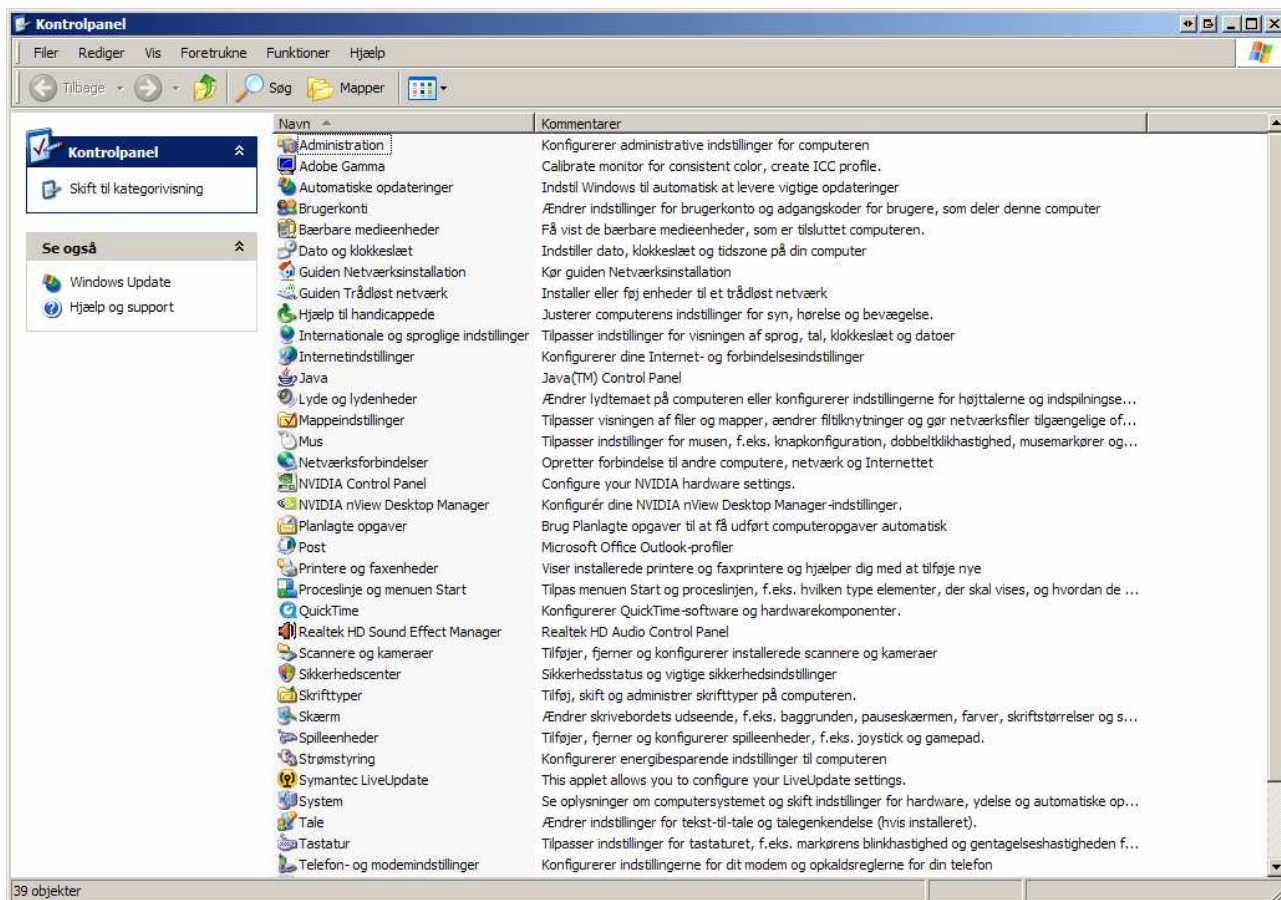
Kontrolpanel

Filer Rediger Vis Foretrukne Funktioner Hjælp

Tilbage Søg Mapper

Kontrolpanel

Skift til kategorivisning

Se også

Windows Update

Hjælp og support

| Navn | Kommentarer |
|---|---|
| Administration | Konfigurerer administrative indstillinger for computeren |
| Adobe Gamma | Calibrate monitor for consistent color, create ICC profile. |
| Automatiske opdateringer | Indstil Windows til automatisk at levere vigtige opdateringer |
| Brugerkonti | Ændrer indstillinger for brugerkonto og adgangskoder for brugere, som deler denne computer |
| Bærbare medieenheder | Få vist de bærbare medieenheder, som er tilsluttet computeren. |
| Dato og klokkeslæt | Indstiller dato, klokkeslæt og tidszone på din computer |
| Guiden Netværksinstallation | Kør guiden Netværksinstallation |
| Guiden Trådløst netværk | Installer eller føj enheder til et trådløst netværk |
| Hjælp til handicappede | Justerer computerens indstillinger for syn, hørelse og bevægelse. |
| Internationale og sproglige indstillinger | Tilpasser indstillinger for visningen af sprog, tal, klokkeslæt og datoer |
| Internetindstillinger | Konfigurerer dine Internet- og forbindelsesindstillinger |
| Java | Java(TM) Control Panel |
| Lyde og lydenheder | Ændrer lydtemaet på computeren eller konfigurerer indstillingerne for højttalerne og indspilningse... |
| Mappeindstillinger | Tilpasser visningen af filer og mapper, ændrer filtilknytninger og gør netværksfiler tilgængelige of... |
| Mus | Tilpasser indstillinger for musen, f.eks. knapkonfiguration, dobbeltklikhastighed, musemarkører og... |
| Netværksforbindelser | Opretter forbindelse til andre computere, netværk og Internettet |
| NVIDIA Control Panel | Configure your NVIDIA hardware settings. |
| NVIDIA nView Desktop Manager | Konfigurér dine NVIDIA nView Desktop Manager-indstillinger. |
| Planlagte opgaver | Brug Planlagte opgaver til at få udført computeropgaver automatisk |
| Post | Microsoft Office Outlook-profiler |
| Printere og faxenheder | Viser installerede printere og faxprintere og hjælper dig med at tilføje nye |
| Proceslinje og menuen Start | Tilpas menuen Start og proceslinjen, f.eks. hvilken type elementer, der skal vises, og hvordan de ... |
| QuickTime | Konfigurerer QuickTime-software og hardwarekomponenter. |
| Realtek HD Sound Effect Manager | Realtek HD Audio Control Panel |
| Scannere og kameraer | Tilføjer, fjerner og konfigurerer installerede scannere og kameraer |
| Sikkerhedscenter | Sikkerhedsstatus og vigtige sikkerhedsindstillinger |
| Skrifttyper | Tilføj, skift og administrer skrifttyper på computeren. |
| Skærm | Ændrer skrivebordets udseende, f.eks. baggrunden, pauseskærmen, farver, skriftstørrelser og s... |
| Spilleenheder | Tilføjer, fjerner og konfigurerer spilleenheder, f.eks. joystick og gamepad. |
| Strømstyring | Konfigurerer energibesparende indstillinger til computeren |
| Symantec LiveUpdate | This applet allows you to configure your LiveUpdate settings. |
| System | Se oplysninger om computersystemet og skift indstillinger for hardware, ydelse og automatiske op... |
| Tale | Ændrer indstillinger for tekst-til-tale og talegenkendelse (hvis installeret). |
| Tastatur | Tilpasser indstillinger for tastaturet, f.eks. markørens blinkhastighed og gentagelseshastigheden f... |
| Telefon- og modemindstillinger | Konfigurerer indstillingerne for dit modem og opkaldsreglerne for din telefon |

39 objekter